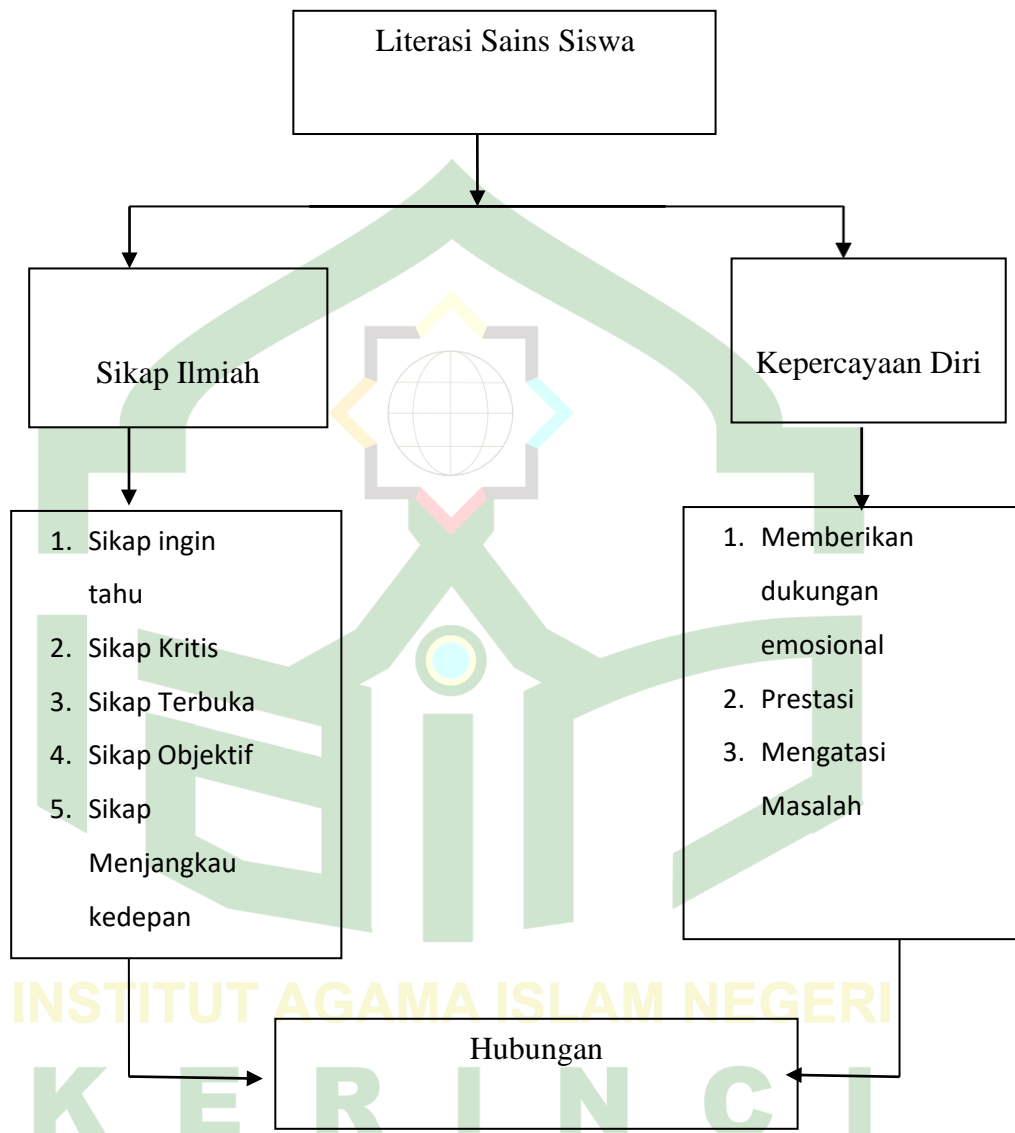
Literasi Sains Siswa

Sikap Ilmiah

Kepercayaan Diri

1. Sikap ingin tahu
2. Sikap Kritis
3. Sikap Terbuka
4. Sikap Objektif
5. Sikap Menjangkau kedepan

1. Memberikan dukungan emosional
2. Prestasi
3. Mengatasi Masalah

INSTITUT AGAMA ISLAM NEGERI

Hubungan

K E R I N C I